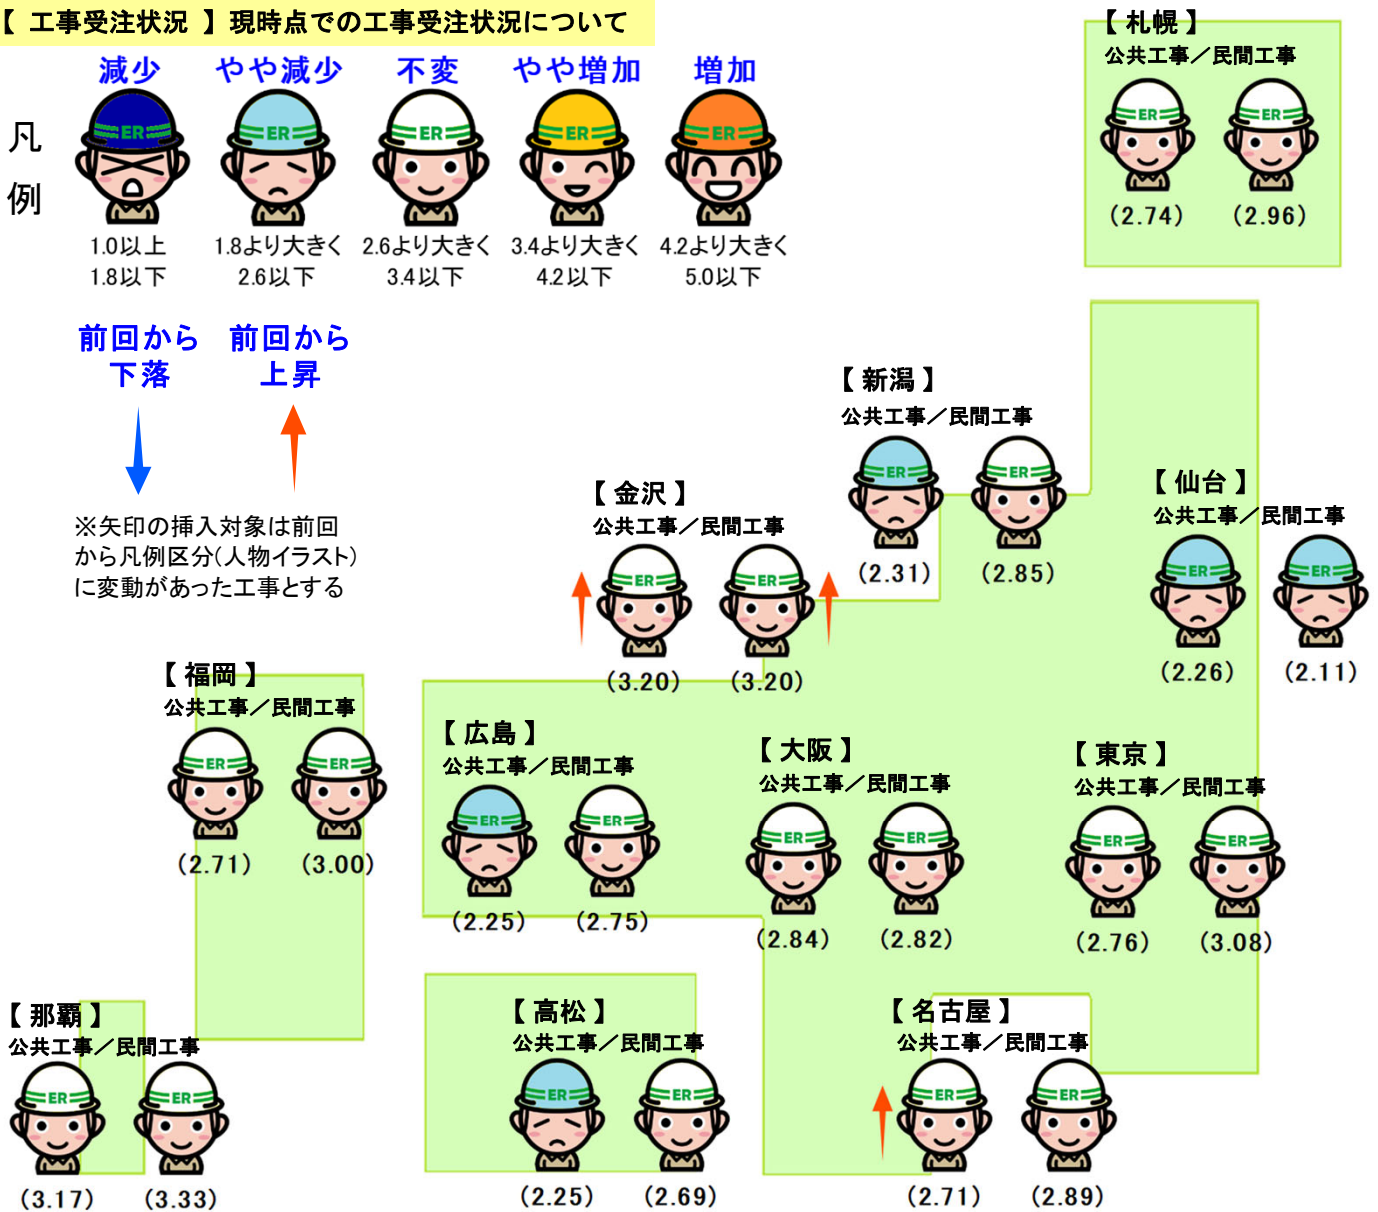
【 工事受注状況 】現時点での工事受注状況について

凡例

| 減少 | やや減少 | 不変 | やや増加 | 増加 |
|---|---|---|---|---|
| ER | ER | ER | ER | ER |
| 1.0以上 1.8以下 | 1.8より大きく 2.6以下 | 2.6より大きく 3.4以下 | 3.4より大きく 4.2以下 | 4.2より大きく 5.0以下 |

前回から下落

前回から上昇

※矢印の挿入対象は前回から凡例区分(人物イラスト)に変動があった工事とする

【 札幌 】
公共工事／民間工事
ER ER
(2.74) (2.96)

【 新潟 】
公共工事／民間工事
ER ER
(2.31) (2.85)

【 金沢 】
公共工事／民間工事
ER ER
(3.20) (3.20)

【 仙台 】
公共工事／民間工事
ER ER
(2.26) (2.11)

【 福岡 】
公共工事／民間工事
ER ER
(2.71) (3.00)

【 広島 】
公共工事／民間工事
ER ER
(2.25) (2.75)

【 大阪 】
公共工事／民間工事
ER ER
(2.84) (2.82)

【 東京 】
公共工事／民間工事
ER ER
(2.76) (3.08)

【 那覇 】
公共工事／民間工事
ER ER
(3.17) (3.33)

【 高松 】
公共工事／民間工事
ER ER
(2.25) (2.69)

【 名古屋 】
公共工事／民間工事
ER ER
(2.71) (2.89)